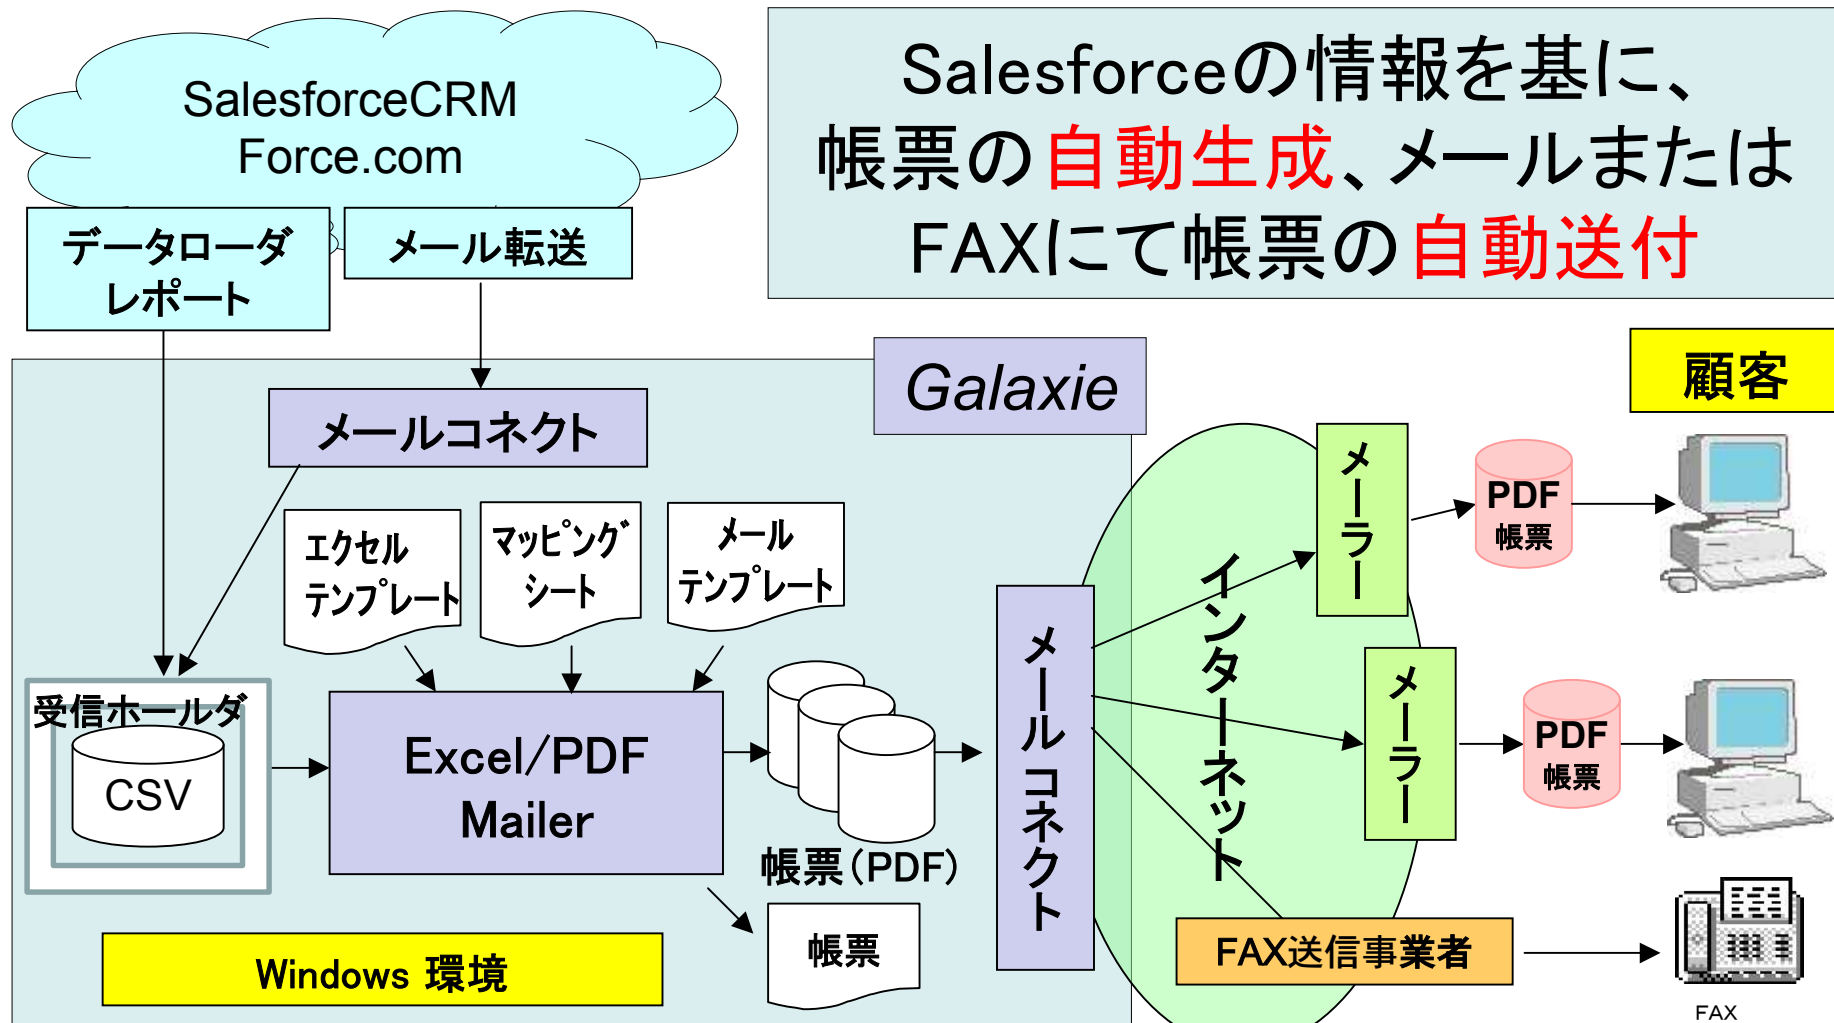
SalesforceCRM
Force.com

データローダ
レポート

メール転送

Salesforceの情報を基に、
帳票の自動生成、メールまたは
FAXにて帳票の自動送付

Galaxie

顧客

メールコネクト

エクセル
テンプレート

マッピング
シート

メール
テンプレート

受信ホールダ

CSV

Excel/PDF
Mailer

帳票(PDF)

帳票

Windows 環境

メールコネクト

インターネット

メーラー

メーラー

PDF
帳票

PDF
帳票

FAX送信事業者

FAX